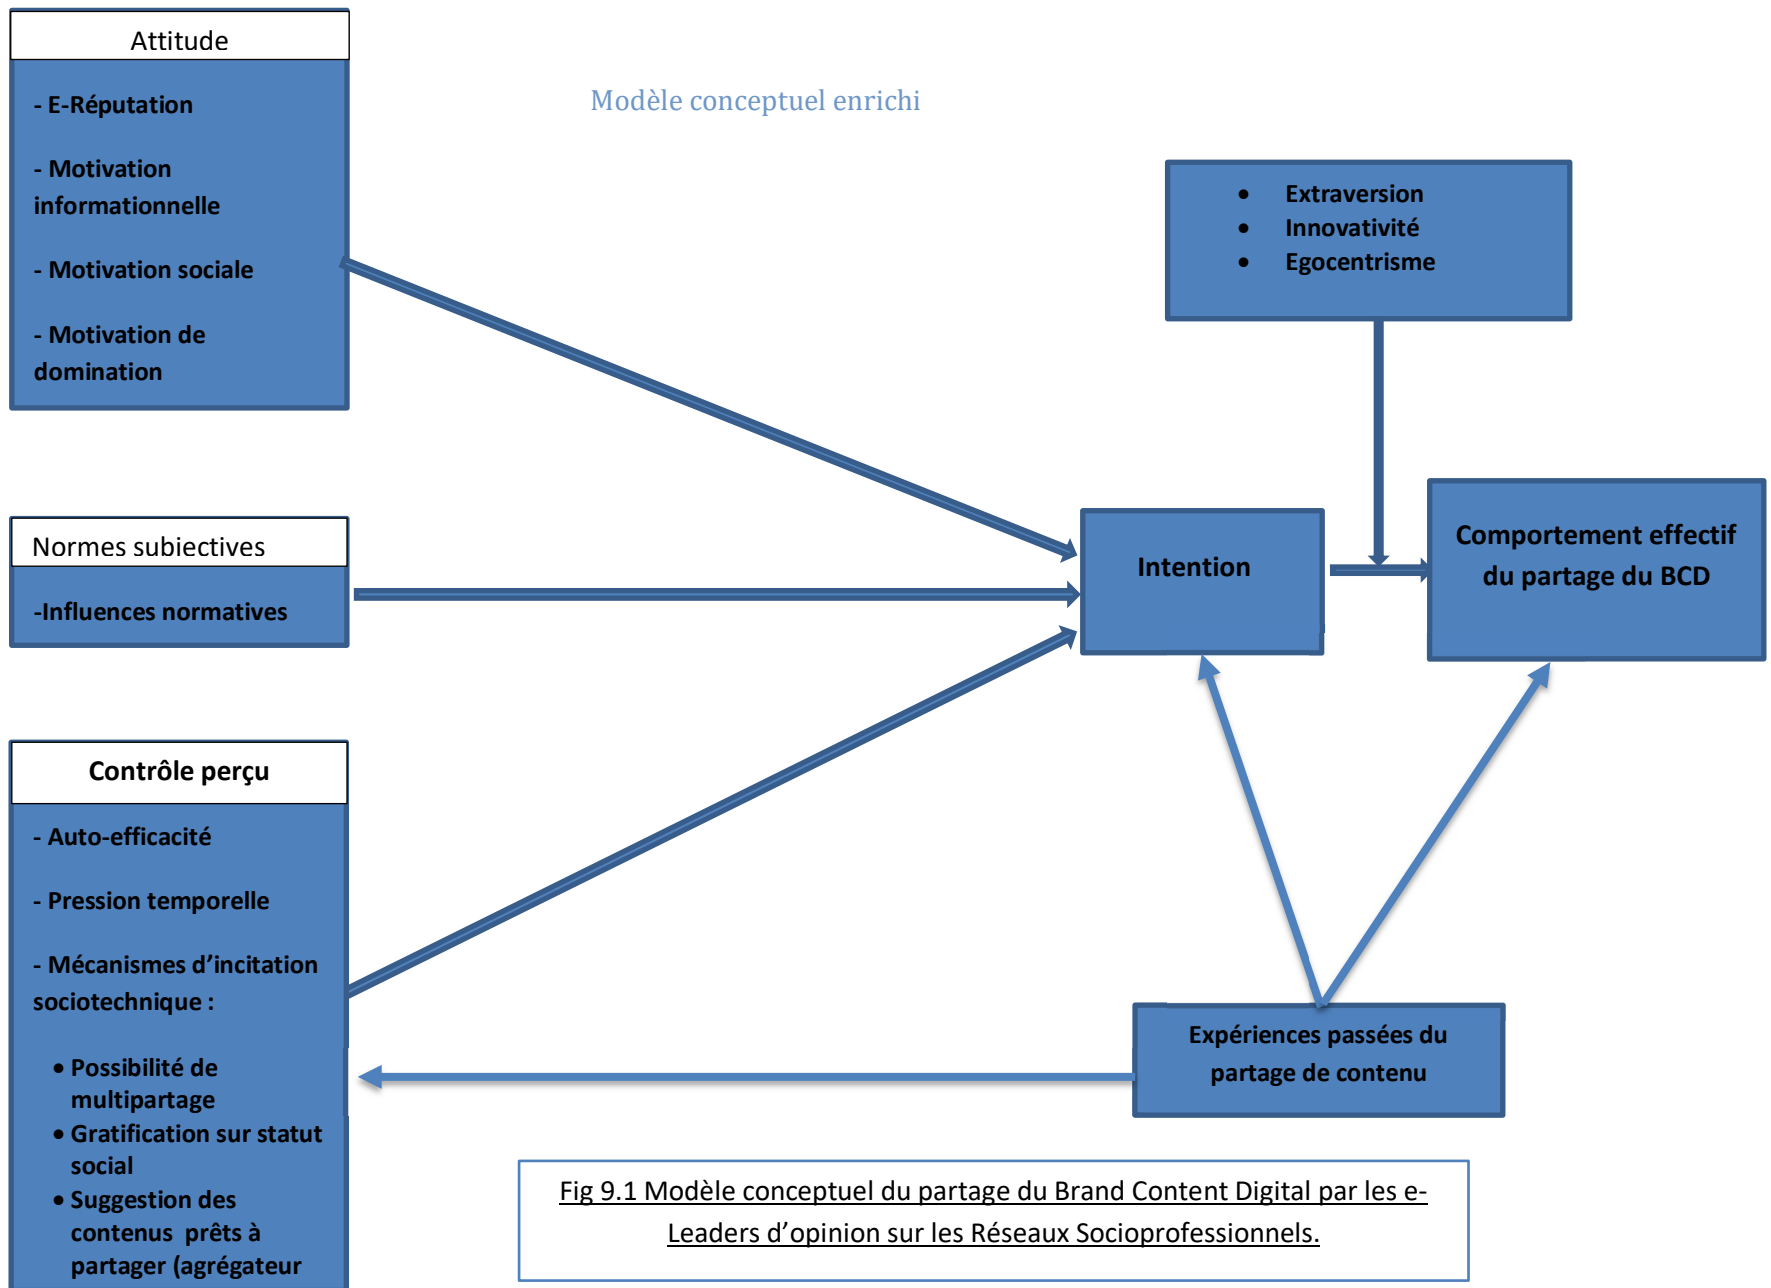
Attitude

- E-Réputation

- Motivation informationnelle

- Motivation sociale

- Motivation de domination

Modèle conceptuel enrichi

• Extraversion
• Innovativité
• Egocentrisme

Normes subiectives

-Influences normatives

Intention

Comportement effectif du partage du BCD

Contrôle perçu

- Auto-efficacité

- Pression temporelle

- Mécanismes d'incitation sociotechnique :

• Possibilité de multipartage
• Gratification sur statut social
• Suggestion des contenus prêts à partager (agrégateur

Expériences passées du partage de contenu

Fig 9.1 Modèle conceptuel du partage du Brand Content Digital par les e-Leaders d'opinion sur les Réseaux Socioprofessionnels.